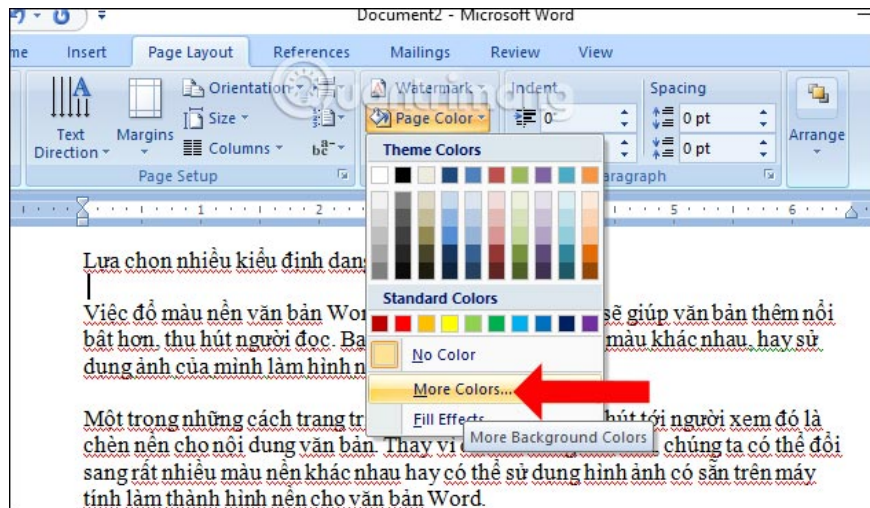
Document2 - Microsoft Word

me Insert Page Layout References Mailings Review View

Text Direction Margins Orientation Size Columns Page Setup

Watermark Page Color Indent Spacing 0 0 pt 0 pt Arrange aragraph

Theme Colors

Standard Colors

No Color

More Colors...

Fill Effects

More Background Colors

Lựa chọn nhiều kiểu định dạn

Việc đổ màu nền văn bản Wor sẽ giúp văn bản thêm nổi bật hơn, thu hút người đọc. Ba màu khác nhau, hay sử dụng ảnh của mình làm hình n

Một trong những cách trang tr hút tới người xem đó là chèn nền cho nội dung văn bản. Thay vì chúng ta có thể đổi sang rất nhiều màu nền khác nhau hay có thể sử dụng hình ảnh có sẵn trên máy tính làm thành hình nền cho văn bản Word.